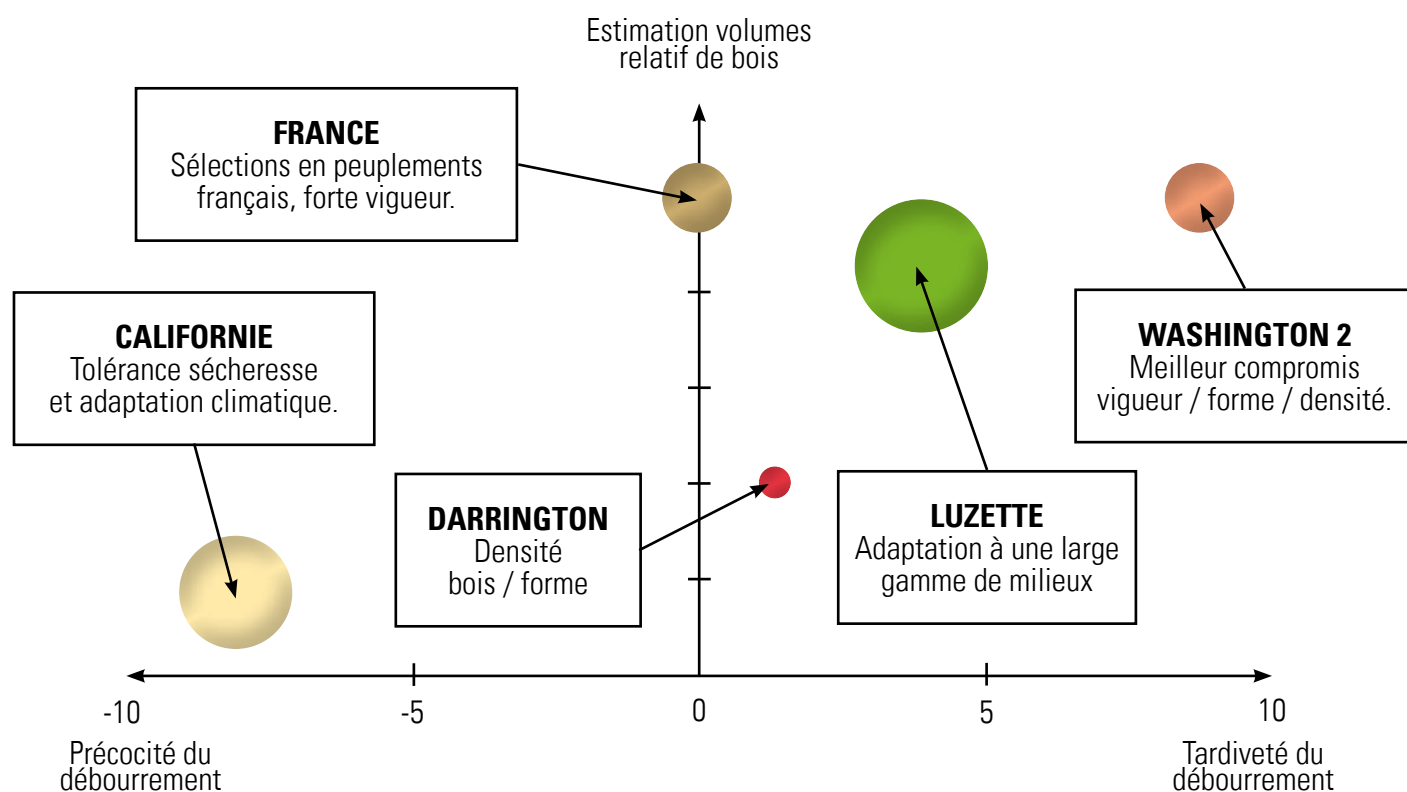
Estimation volumes relatif de bois

FRANCE
Sélections en peuplements français, forte vigueur.

CALIFORNIE
Tolérance sécheresse et adaptation climatique.

WASHINGTON 2
Meilleur compromis vigueur / forme / densité.

DARRINGTON
Densité bois / forme

LUZETTE
Adaptation à une large gamme de milieux

-10
-5
0
5
10

Précocité du débourrement

Tardiveté du débourrement